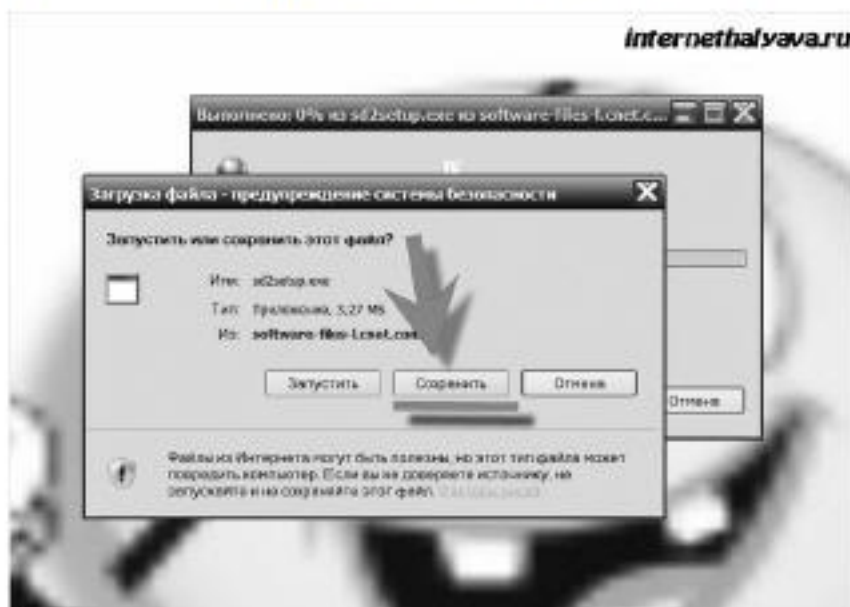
internethalyava.ru

Выполнено: 0% из sd2setup.exe из software-files-1.cnet.c...

Отмена

Загрузка файла - предупреждение системы безопасности

Запустить или сохранить этот файл?

Имя: sd2setup.exe

Тип: Приложение, 3,27 МБ

Из: software-files-1.cnet.com

Запустить

Сохранить

Отмена

Файлы из Интернета могут быть полезны, но этот тип файла может повредить компьютер. Если вы не доверяете источнику, не запускайте и не сохраняйте этот файл. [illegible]